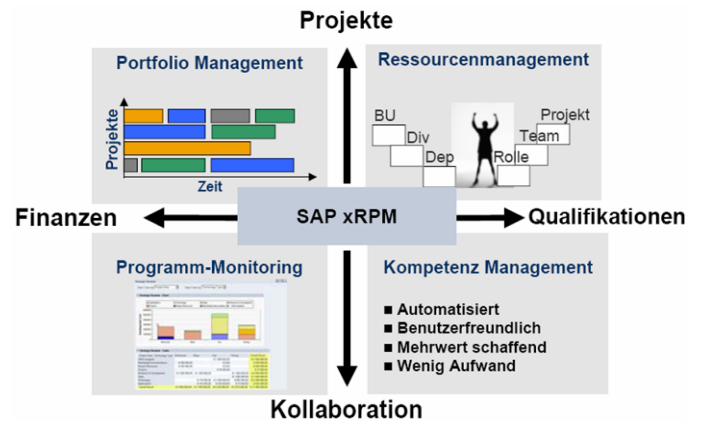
Projekte

Portfolio Management

Projekte

Zeit

Ressourcenmanagement

BU

Div

Dep

Projekt

Team

Rolle

Finanzen

SAP xRPM

Qualifikationen

Programm-Monitoring

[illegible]

Kompetenz Management

■ Automatisiert
■ Benutzerfreundlich
■ Mehrwert schaffend
■ Wenig Aufwand

Kollaboration